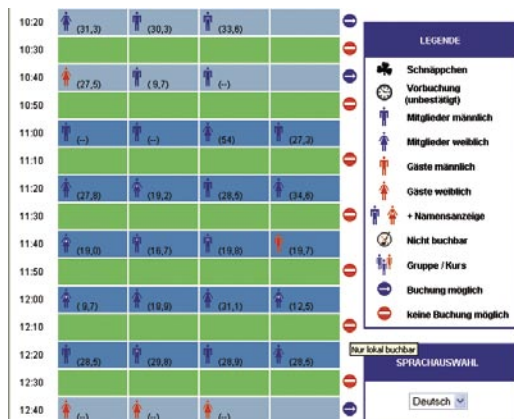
| | | | | |
|---|---|---|---|---|
| 10:20 | (31,3) | (30,3) | (33,6) | |
| 10:30 | | | | |
| 10:40 | (27,5) | (9,7) | (--) | |
| 10:50 | | | | |
| 11:00 | (--) | (--) | (54) | (27,3) |
| 11:10 | | | | |
| 11:20 | (27,8) | (19,2) | (28,5) | (34,6) |
| 11:30 | | | | |
| 11:40 | (19,0) | (16,7) | (19,8) | (19,7) |
| 11:50 | | | | |
| 12:00 | (9,7) | (18,9) | (21,1) | (12,5) |
| 12:10 | | | | |
| 12:20 | (28,5) | (29,8) | (28,9) | (28,5) |
| 12:30 | | | | |
| 12:40 | (--) | (--) | (--) | |

LEGENDE

Schnäppchen

Vorbuchung (unbestätigt)

Mitglieder männlich

Mitglieder weiblich

Gäste männlich

Gäste weiblich

+ Namensanzeige

Nicht buchbar

Gruppe / Kurs

Buchung möglich

keine Buchung möglich

Nur lokal buchbar

SPRACHAUSWAHL

Deutsch